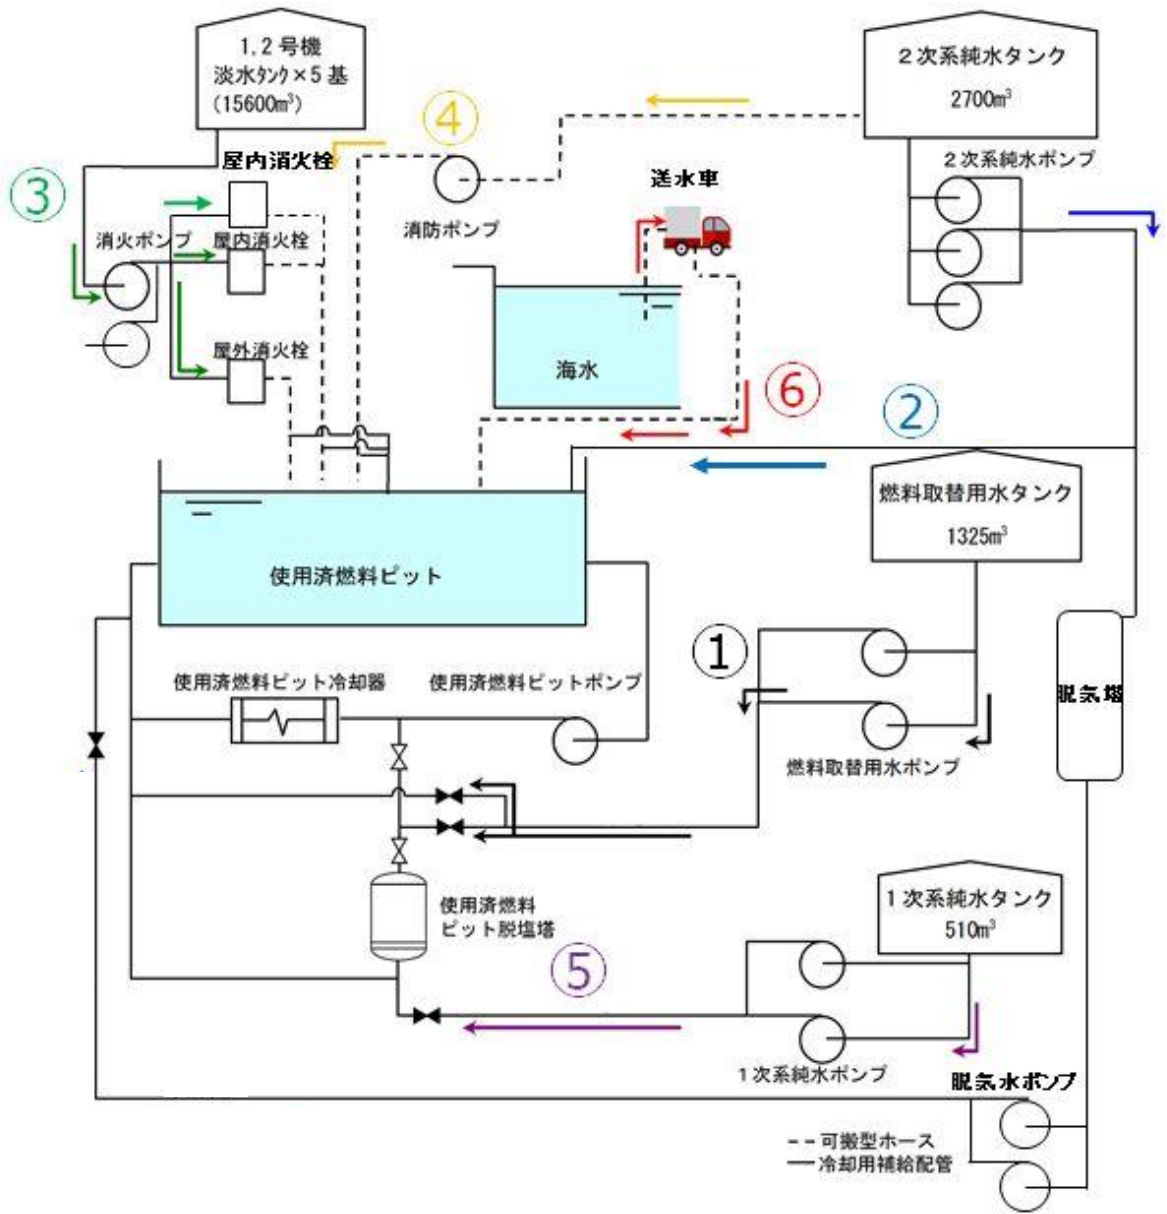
1,2 号機
淡水タンク×5 基
(15600m³)

2次系純水タンク
2700m³

④

屋内消火栓

③

2次系純水ポンプ

送水車

消防ポンプ

消火ポンプ

屋内消火栓

屋外消火栓

海水

⑥

②

燃料取替用水タンク
1325m³

使用済燃料ピット

①

脱気塔

使用済燃料ピット冷却器

使用済燃料ピットポンプ

燃料取替用水ポンプ

使用済燃料
ピット脱塩塔

⑤

1次系純水タンク
510m³

1次系純水ポンプ

脱気水ポンプ

- - 可搬型ホース
— 冷却用補給配管